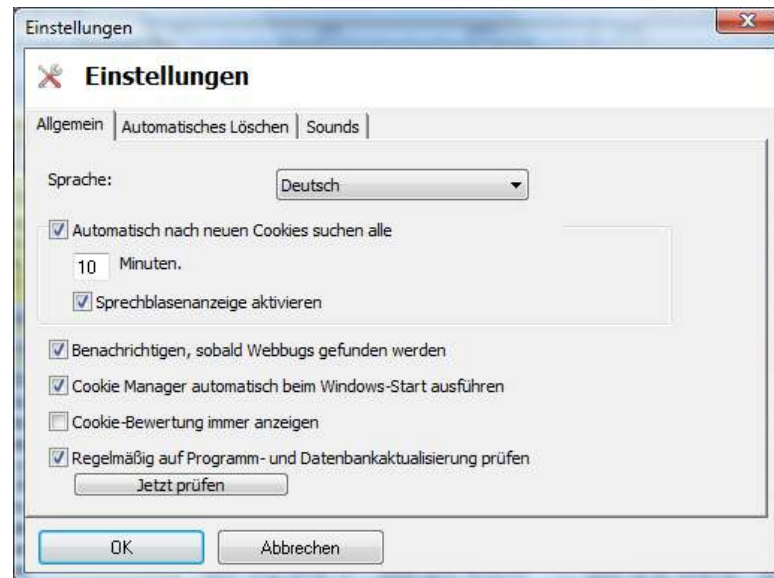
Einstellungen

Einstellungen

Allgemein | Automatisches Löschen | Sounds

Sprache: Deutsch

Automatisch nach neuen Cookies suchen alle

10 Minuten.

Sprechblasenanzeige aktivieren

Benachrichtigen, sobald Webbugs gefunden werden

Cookie Manager automatisch beim Windows-Start ausführen

Cookie-Bewertung immer anzeigen

Regelmäßig auf Programm- und Datenbankaktualisierung prüfen

Jetzt prüfen

OK

Abbrechen